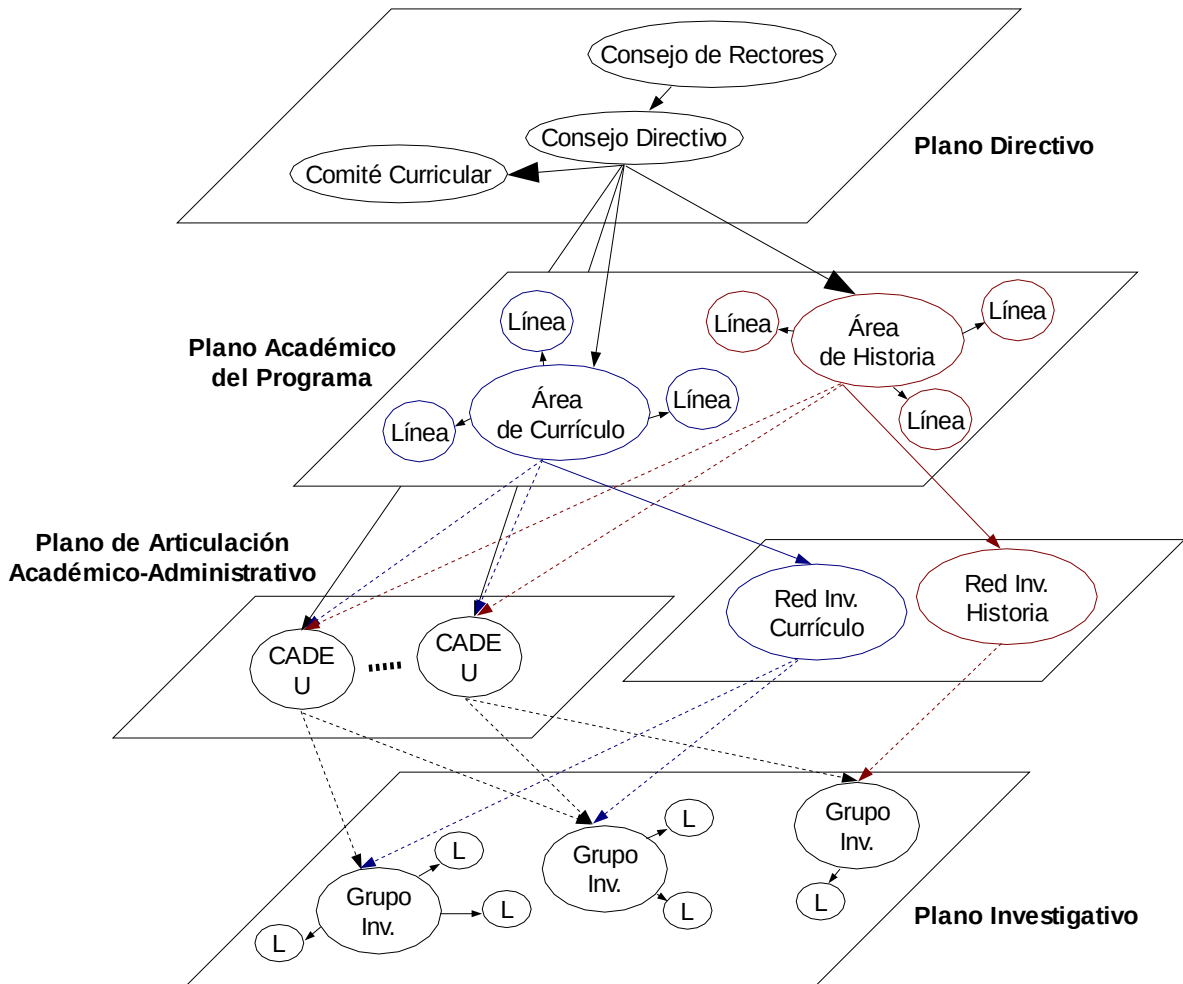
Consejo de Rectores
Consejo Directivo
Comité Curricular
Plano Directivo

Plano Académico del Programa
Línea
Línea
Área de Currículo
Línea
Línea
Línea
Área de Historia
Línea
Línea

Plano de Articulación Académico-Administrativo
CADE U
.....
CADE U
Red Inv. Currículo
Red Inv. Historia

Grupo Inv.
L
L
L
Grupo Inv.
L
L
Grupo Inv.
L
Plano Investigativo